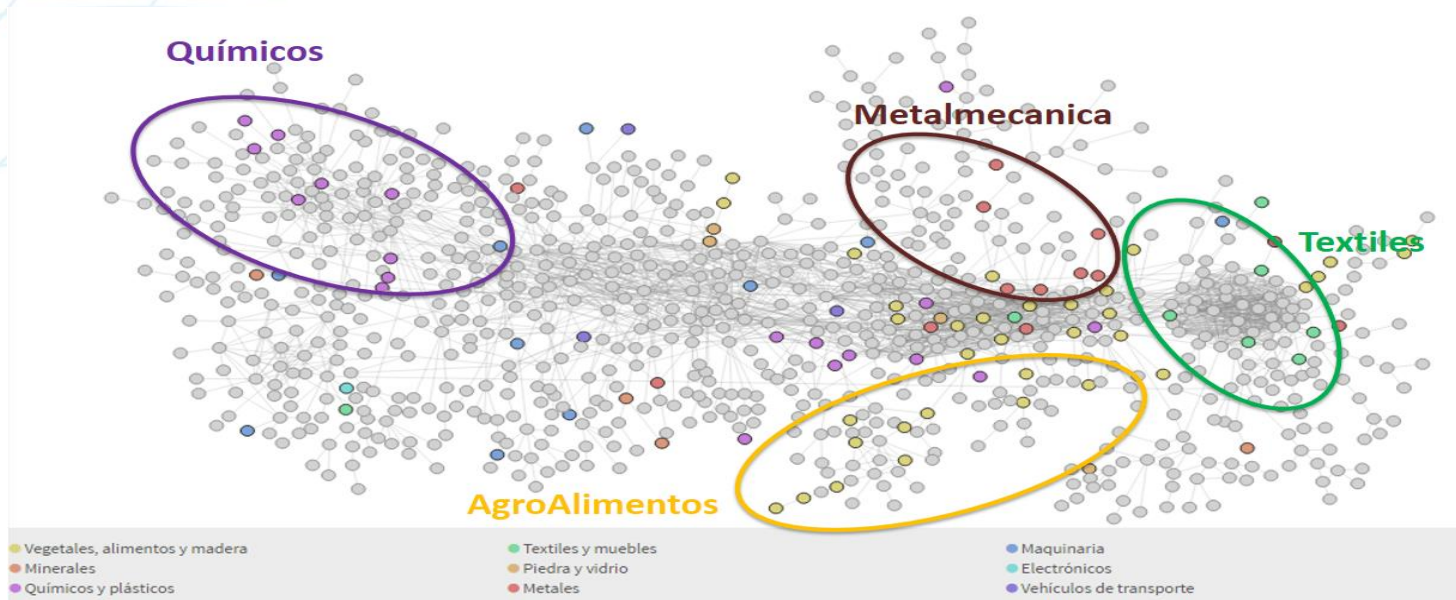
Químicos

Metalmecanica

Textiles

AgroAlimentos

Vegetales, alimentos y madera
Minerales
Químicos y plásticos

Textiles y muebles
Piedra y vidrio
Metales

Maquinaria
Electrónicos
Vehículos de transporte